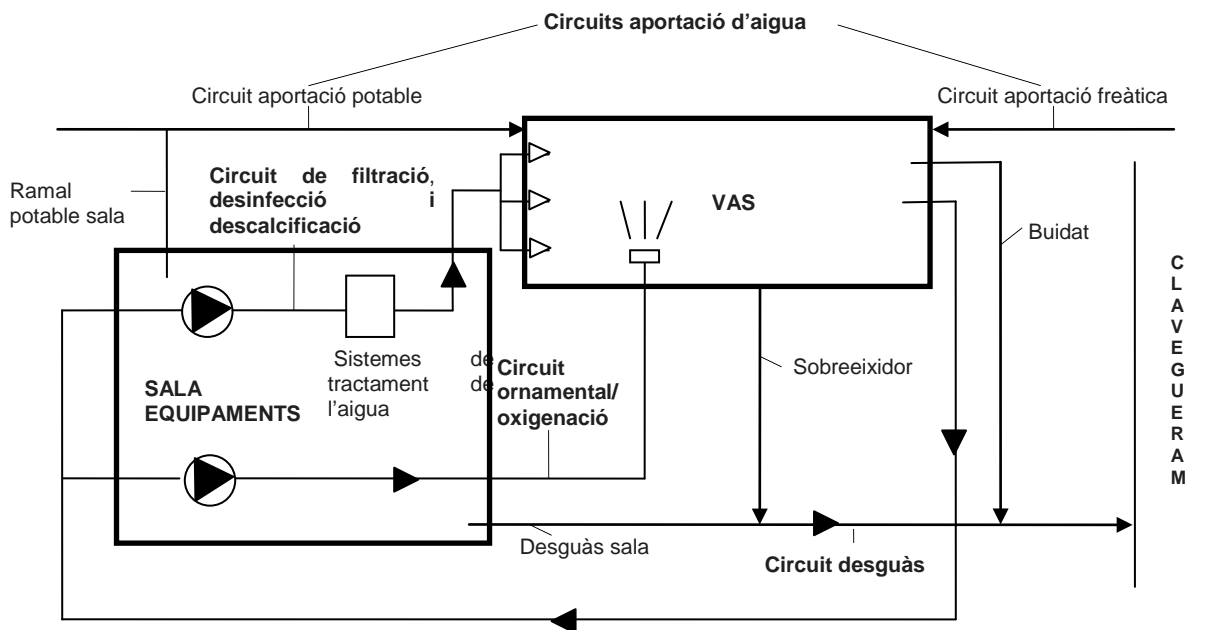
**Circuits aportació d'aigua**

Circuit aportació potable

Circuit aportació freàtica

Ramal potable sala

**Circuit de filtració, desinfecció i descalcificació**

VAS

Buidat

CLAVEGUERAM

Sistemes de tractament de l'aigua

**SALA EQUIPAMENTS**

**Circuit ornamental/ oxigenació**

Sobreeixidor

Desguàs sala

**Circuit desguàs**